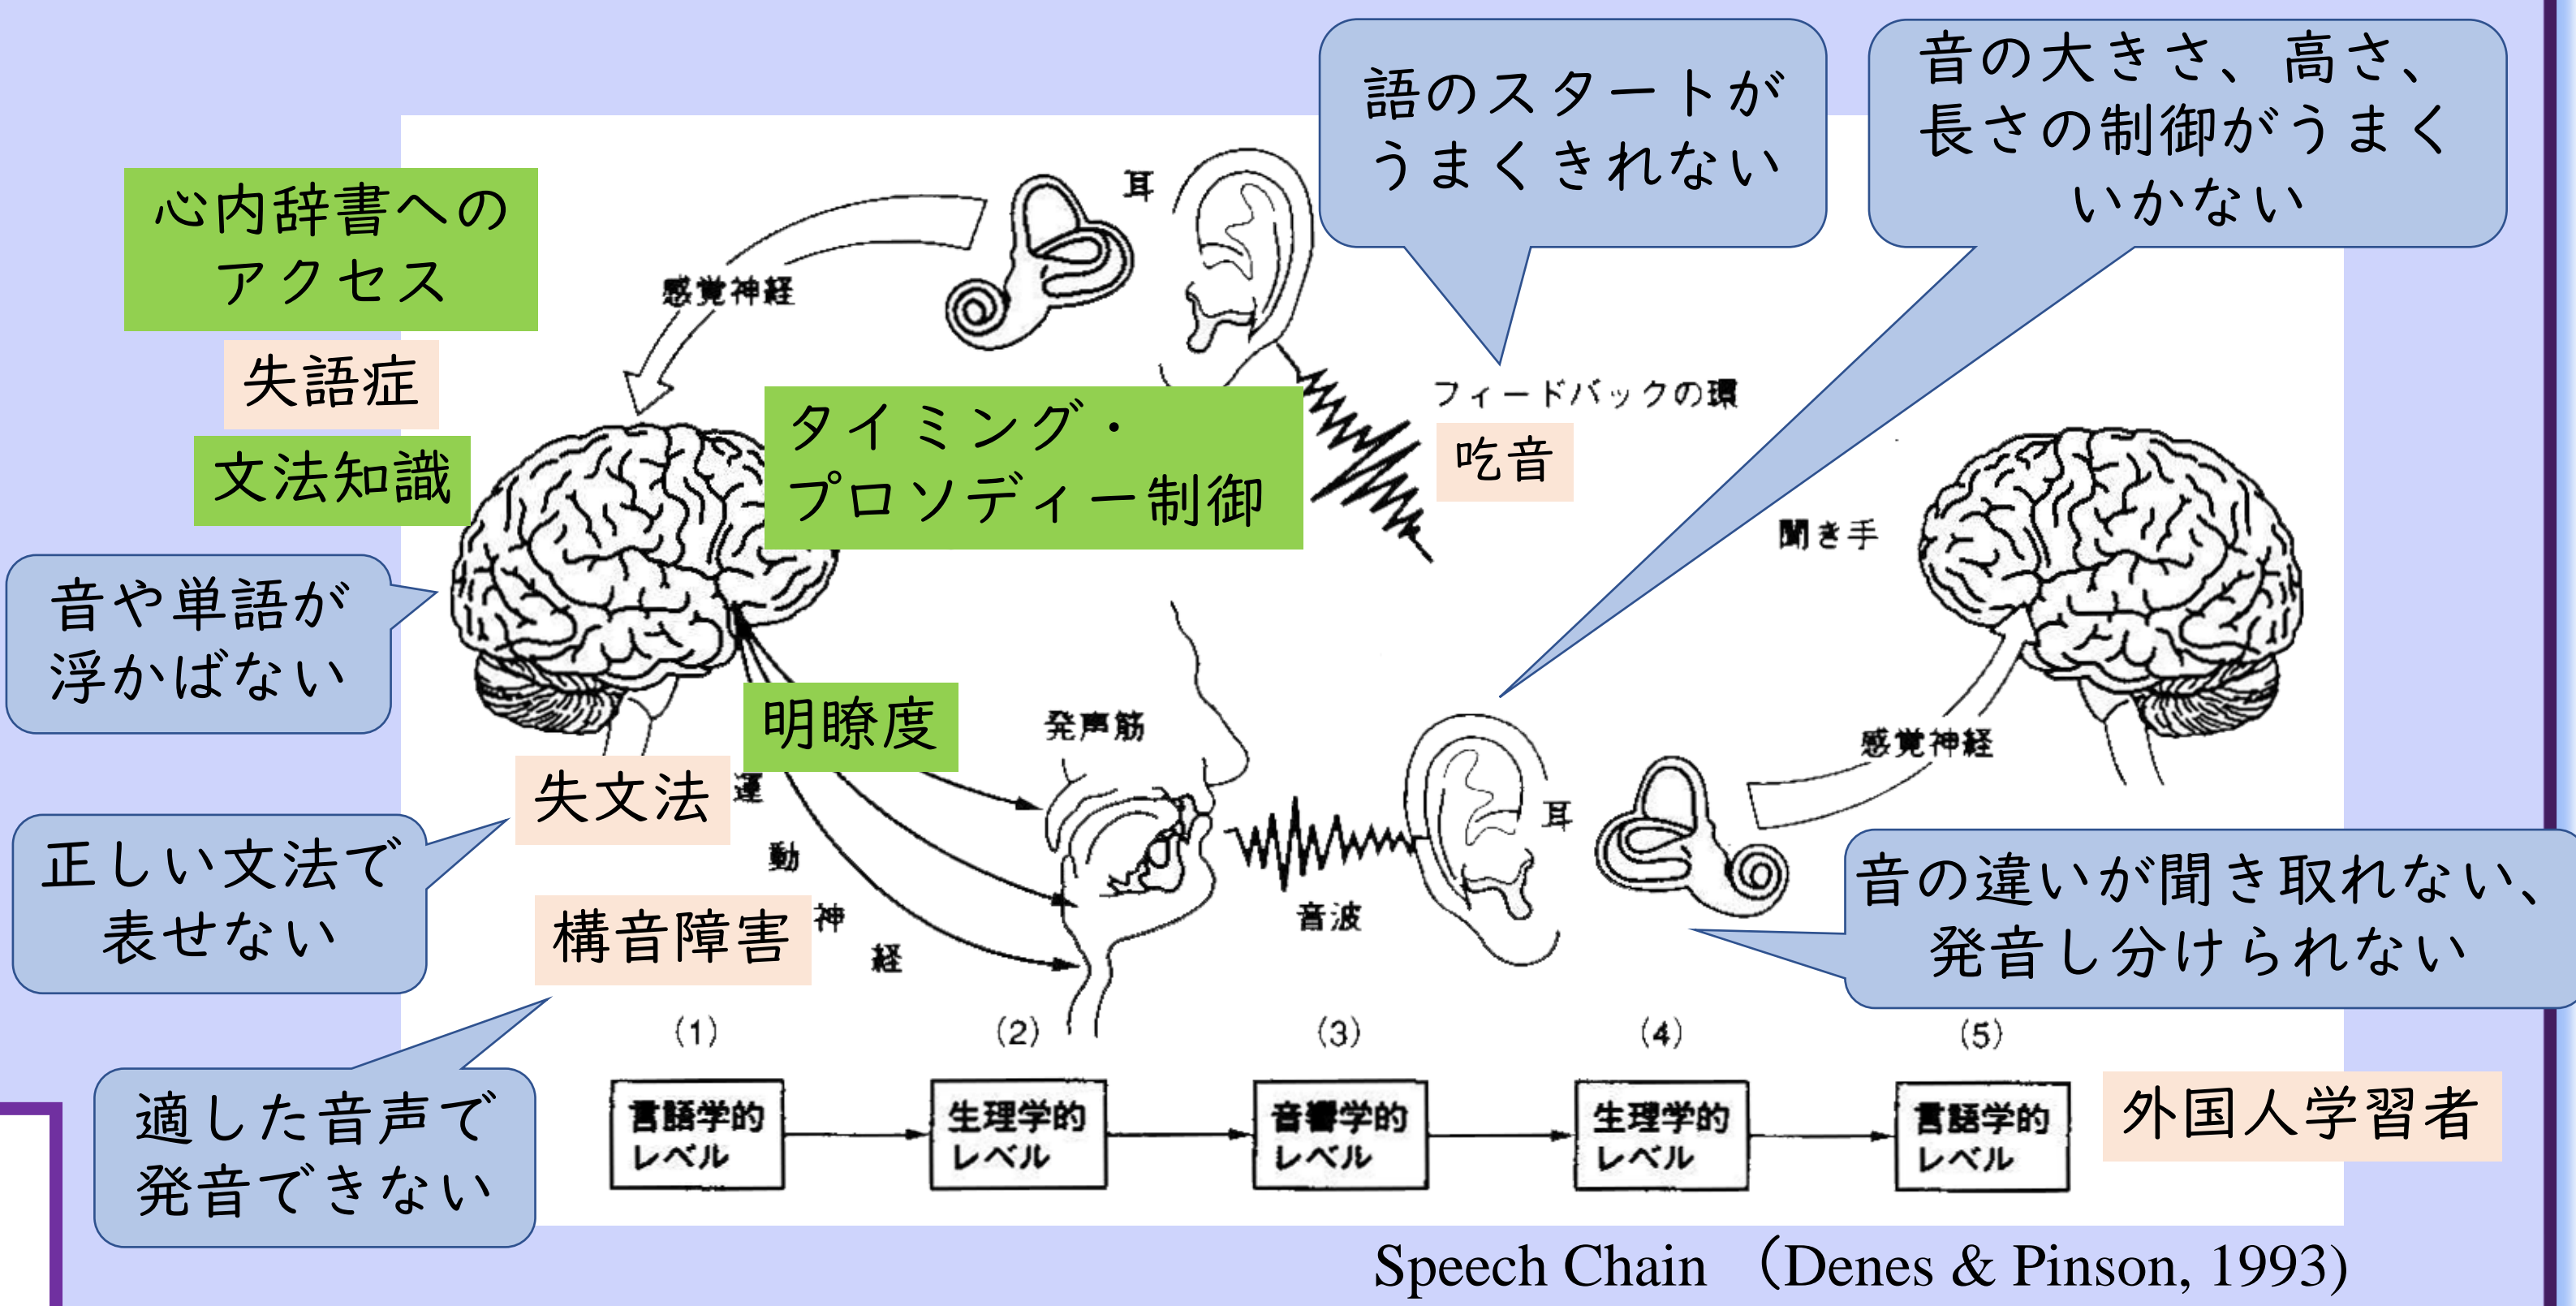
語のスタートがうまくきれない

音の大きさ、高さ、長さの制御がうまくいかない

心内辞書へのアクセス

失語症

文法知識

耳

感覚神経

タイミング・プロソディー制御

フィードバックの環

吃音

聞き手

音や単語が浮かばない

明瞭度

発声筋

感覚神経

失文法

運

動

神

経

正しい文法で表せない

耳

音波

音の違いが聞き取れない、発音し分けられない

構音障害

(1)

(2)

(3)

(4)

(5)

適した音声で発音できない

| 言語学的レベル | → | 生理学的レベル | → | 音響学的レベル | → | 生理学的レベル | → | 言語学的レベル |
|---|---|---|---|---|---|---|---|---|

外国人学習者

Speech Chain (Denes & Pinson, 1993)